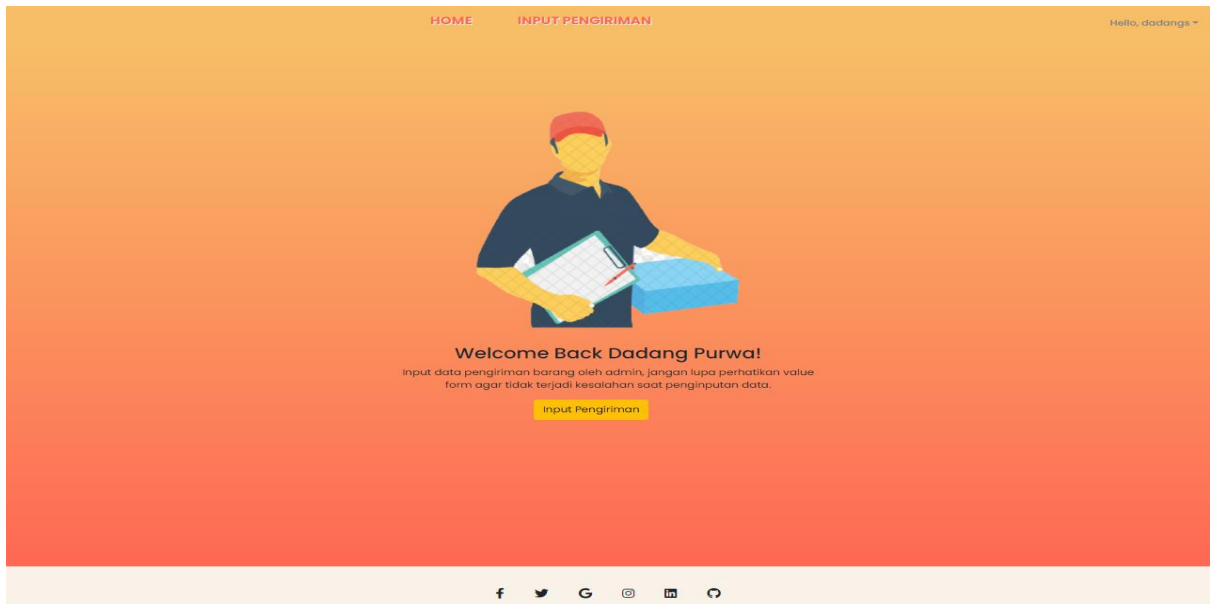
HOME INPUT PENGIRIMAN

Hello, dadangs

Welcome Back Dadang Purwa!

Input data pengiriman barang oleh admin, jangan lupa perhatikan value form agar tidak terjadi kesalahan saat penginputan data.

Input Pengiriman